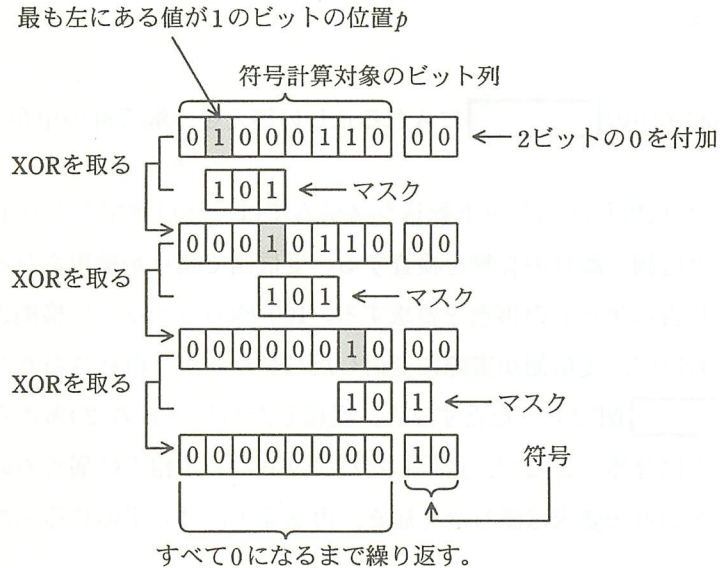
最も左にある値が1のビットの位置$p$

符号計算対象のビット列

| 0 | 1 | 0 | 0 | 0 | 1 | 1 | 0 | | 0 | 0 |
|---|---|---|---|---|---|---|---|---|---|---|

← 2ビットの0を付加

XORを取る

| 1 | 0 | 1 |
|---|---|---|

← マスク

| 0 | 0 | 0 | 1 | 0 | 1 | 1 | 0 | | 0 | 0 |
|---|---|---|---|---|---|---|---|---|---|---|

XORを取る

| 1 | 0 | 1 |
|---|---|---|

← マスク

| 0 | 0 | 0 | 0 | 0 | 0 | 1 | 0 | | 0 | 0 |
|---|---|---|---|---|---|---|---|---|---|---|

XORを取る

| 1 | 0 | | 1 |
|---|---|---|---|

← マスク

| 0 | 0 | 0 | 0 | 0 | 0 | 0 | 0 | | 1 | 0 |
|---|---|---|---|---|---|---|---|---|---|---|

符号

すべて0になるまで繰り返す。